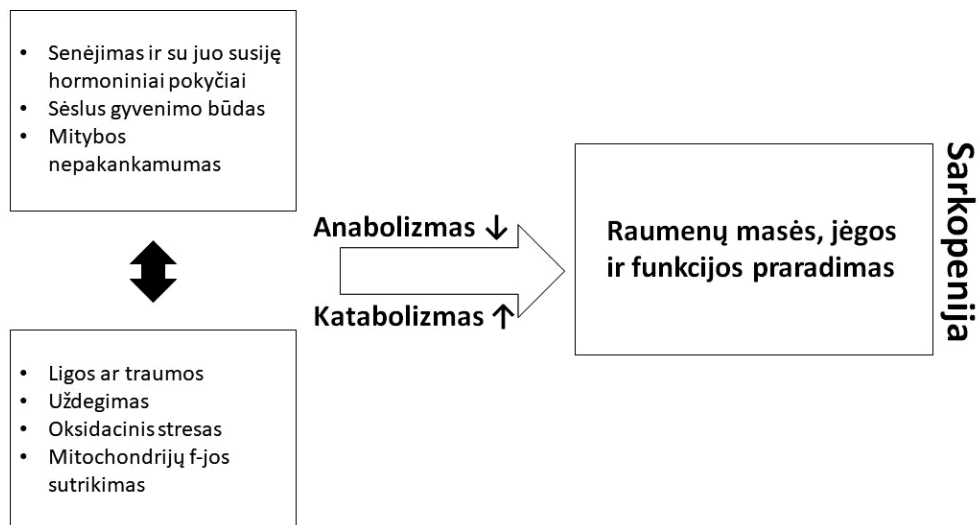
- Senėjimas ir su juo susiję hormoniniai pokyčiai
- Sėslus gyvenimo būdas
- Mitybos nepakankamumas

- Ligos ar traumos
- Uždegimas
- Oksidacinis stresas
- Mitochondrijų f-jos sutrikimas

Anabolizmas ↓

Katabolizmas ↑

Raumenų masės, jėgos ir funkcijos praradimas

Sarkopenija